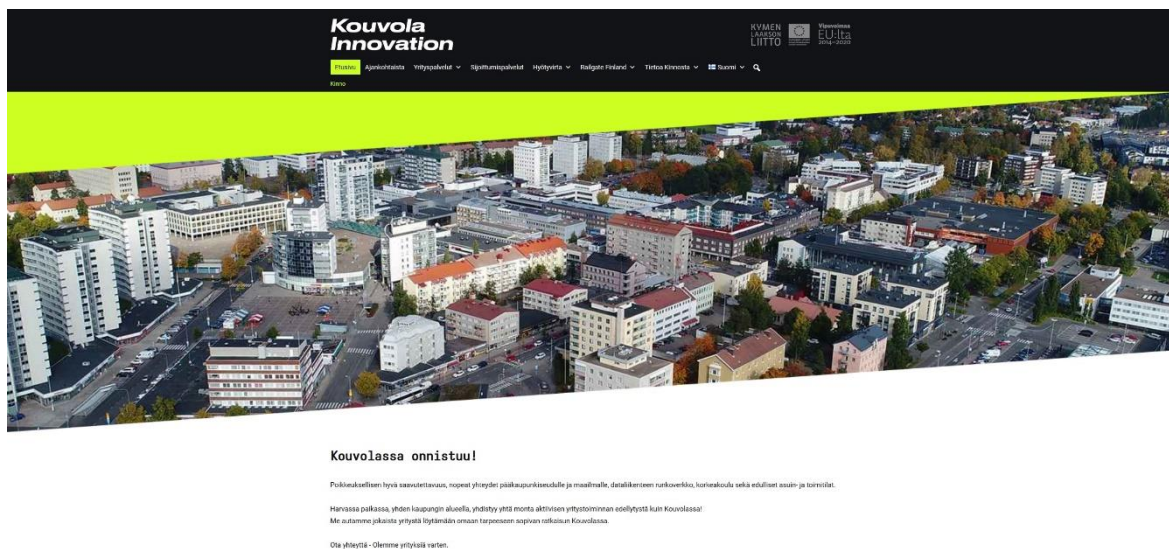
Kouvola Innovation

KYMENLAAKSON LIITTO

Vipuvoimaa EU:lta 2014–2020

Etusivu Ajankohtaista Yrityspalvelut Sijoittumispalvelut Hyötyvirta Railgate Finland Tietoa Kinnosta Suomi

Kinno

Kouvolassa onnistuu!

Poikkeuksellisen hyvä saavutettavuus, nopeat yhteydet pääkaupunkiseudulle ja maailmalle, dataliikenteen runkoverkko, korkeakoulu sekä edulliset asuin- ja toimitilat.

Harvassa paikassa, yhden kaupungin alueella, yhdistyy yhtä monta aktiivisen yritystoiminnan edellytystä kuin Kouvolassa!
Me autamme jokaista yritystä löytämään omaan tarpeeseen sopivan ratkaisun Kouvolassa.

Ota yhteyttä - Olemme yrityksiä varten.